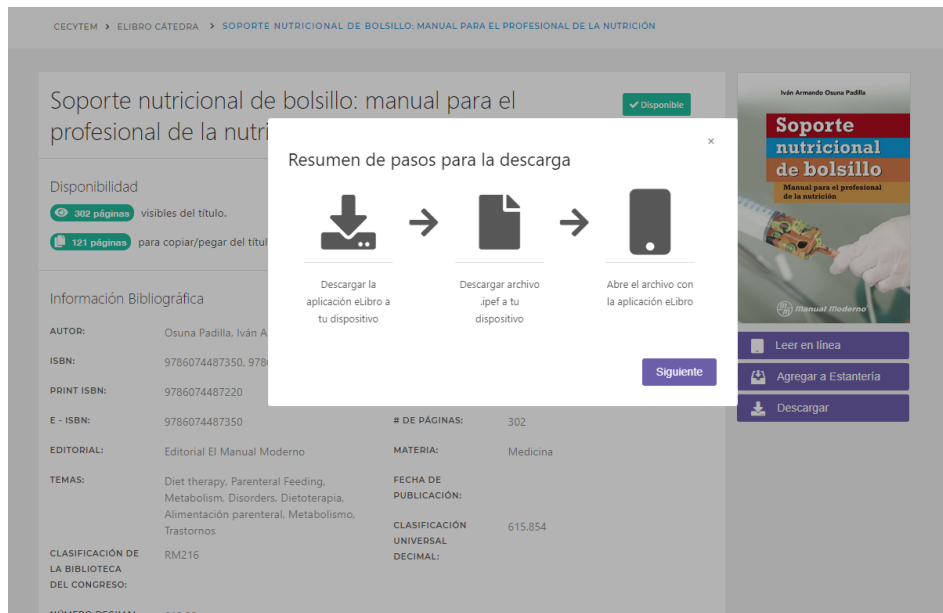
CECYTEM > ELIBRO CÁTEDRA > SOPORTE NUTRICIONAL DE BOLSILLO: MANUAL PARA EL PROFESIONAL DE LA NUTRICIÓN

Soporte nutricional de bolsillo: manual para el profesional de la nutri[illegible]

Disponible

Disponibilidad

302 páginas visibles del título.

121 páginas para copiar/pegar del títul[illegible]

Información Bibliográfica

| | | | |
|---|---|---|---|
| AUTOR: | Osuna Padilla, Iván A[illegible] | | |
| ISBN: | 9786074487350, 978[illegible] | | |
| PRINT ISBN: | 9786074487220 | | |
| E - ISBN: | 9786074487350 | # DE PÁGINAS: | 302 |
| EDITORIAL: | Editorial El Manual Moderno | MATERIA: | Medicina |
| TEMAS: | Diet therapy, Parenteral Feeding, Metabolism, Disorders, Dietoterapia, Alimentación parenteral, Metabolismo, Trastornos | FECHA DE PUBLICACIÓN: | |
| | | CLASIFICACIÓN UNIVERSAL DECIMAL: | 615.854 |
| CLASIFICACIÓN DE LA BIBLIOTECA DEL CONGRESO: | RM216 | | |

Resumen de pasos para la descarga

×

Descargar la aplicación eLibro a tu dispositivo

Descargar archivo .ipef a tu dispositivo

Abre el archivo con la aplicación eLibro

Siguiente

Iván Armando Osuna Padilla

Soporte nutricional de bolsillo

Manual para el profesional de la nutrición

Manual Moderno

Leer en línea

Agregar a Estantería

Descargar